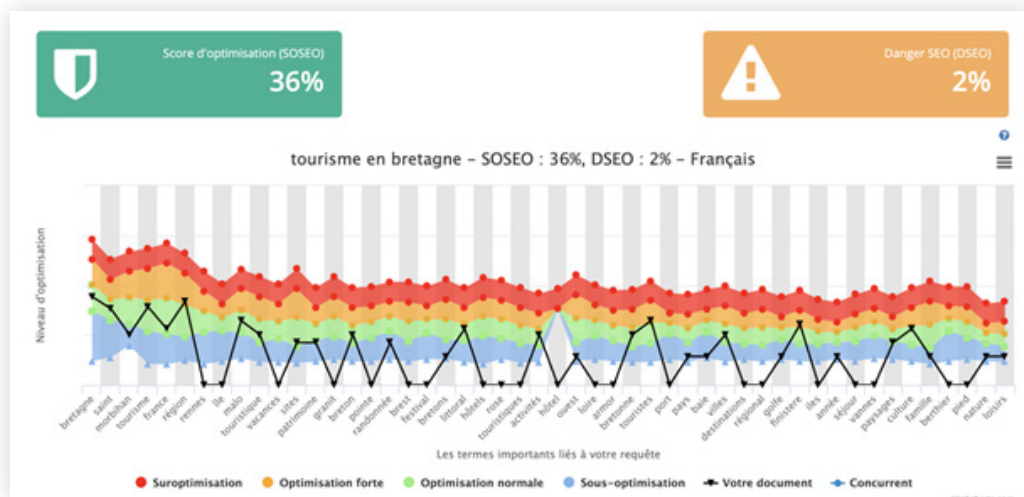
Score d'optimisation (SOSEO)
36%

Danger SEO (DSEO)
2%

?

tourisme en bretagne - SOSEO : 36%, DSEO : 2% - Français

Niveau d'optimisation

bretagne saint morbihan tourisme france région rennes île malo touristique vacances sites patrimoine granit breton pointe randonnée brest festival bretons littoral hôtels rose touristiques activités hôtel ouest loire armor bretonne touristes port pays baie villes destinations régional golfe finistère îles année séjour vannes paysages culture famille berthier pied nature loisirs

Les termes importants liés à votre requête

Suroptimisation Optimisation forte Optimisation normale Sous-optimisation Votre document Concurrent